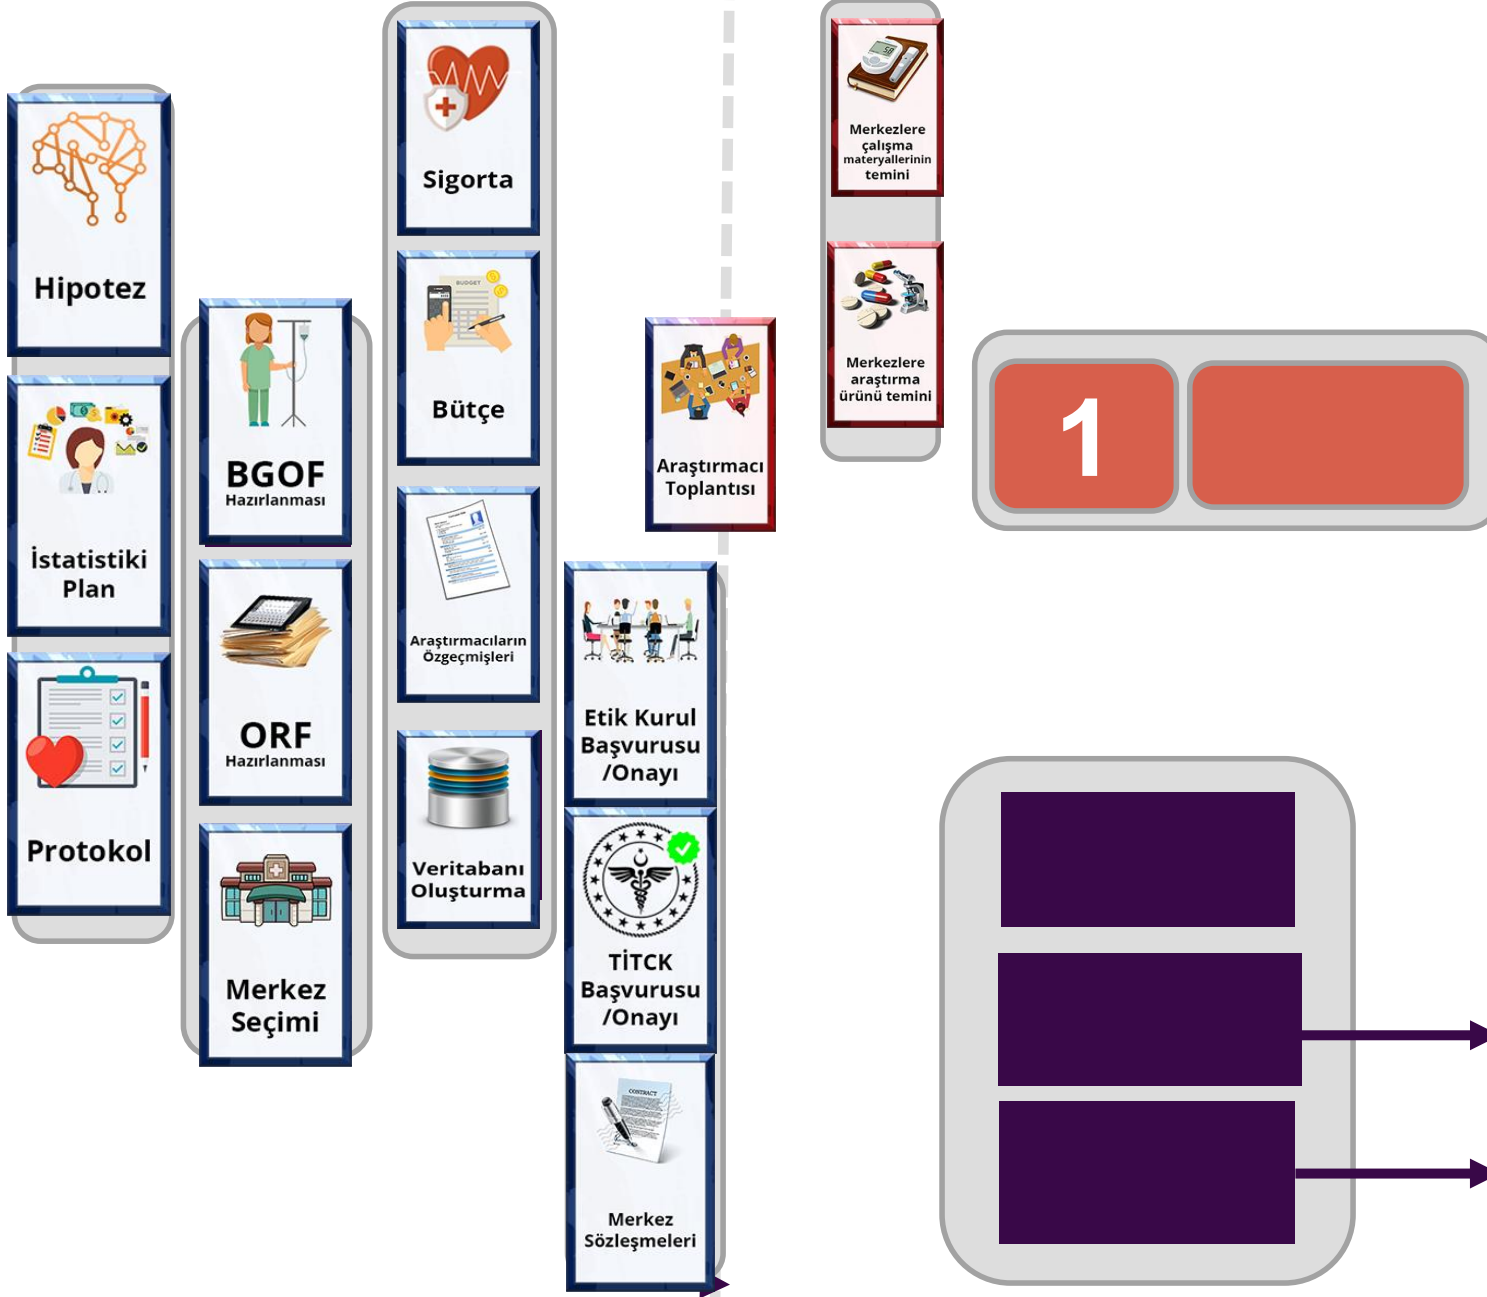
Hipotez

İstatistiki Plan

Protokol

BGOF
Hazırlanması

ORF
Hazırlanması

Merkez Seçimi

Sigorta

Bütçe

Araştırmacıların Özgeçmişleri

Veritabanı Oluşturma

Etik Kurul Başvurusu /Onayı

TİTCK Başvurusu /Onayı

Merkez Sözleşmeleri

Araştırmacı Toplantısı

Merkezlere çalışma materyallerinin temini

Merkezlere araştırma ürünü temini

1